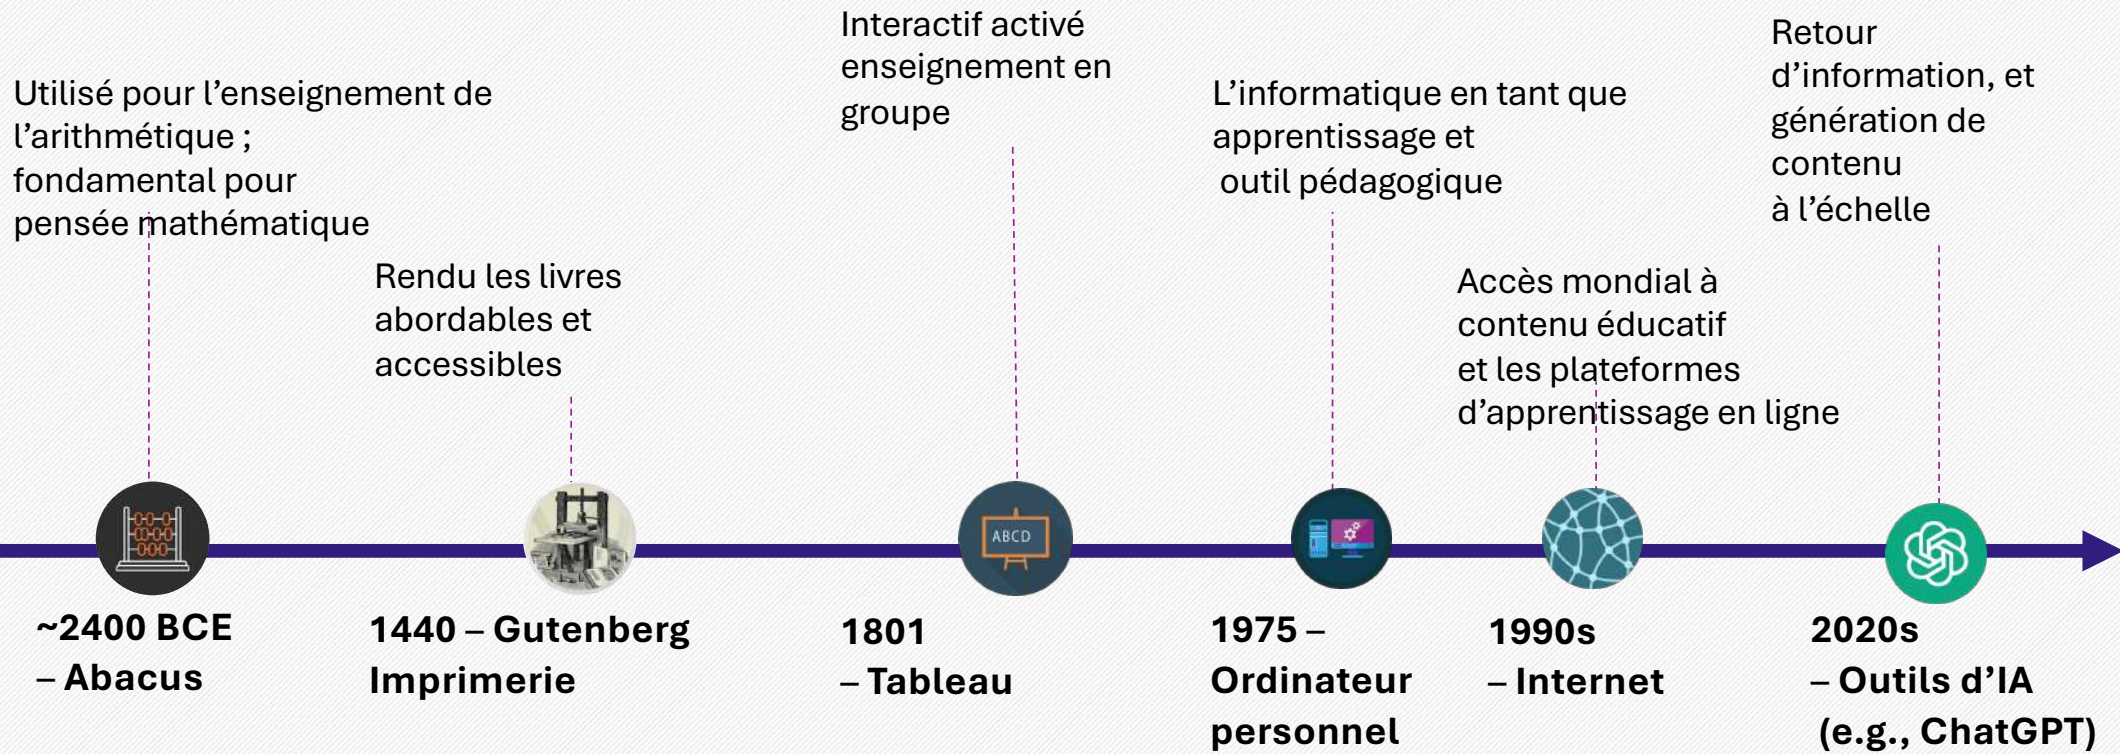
Utilisé pour l’enseignement de l’arithmétique ; fondamental pour pensée mathématique

Rendu les livres abordables et accessibles

Interactif activé enseignement en groupe

L’informatique en tant que apprentissage et outil pédagogique

Accès mondial à contenu éducatif et les plateformes d’apprentissage en ligne

Retour d’information, et génération de contenu à l’échelle

ABCD

~2400 BCE – Abacus

1440 – Gutenberg Imprimerie

1801 – Tableau

1975 – Ordinateur personnel

1990s – Internet

2020s – Outils d’IA (e.g., ChatGPT)